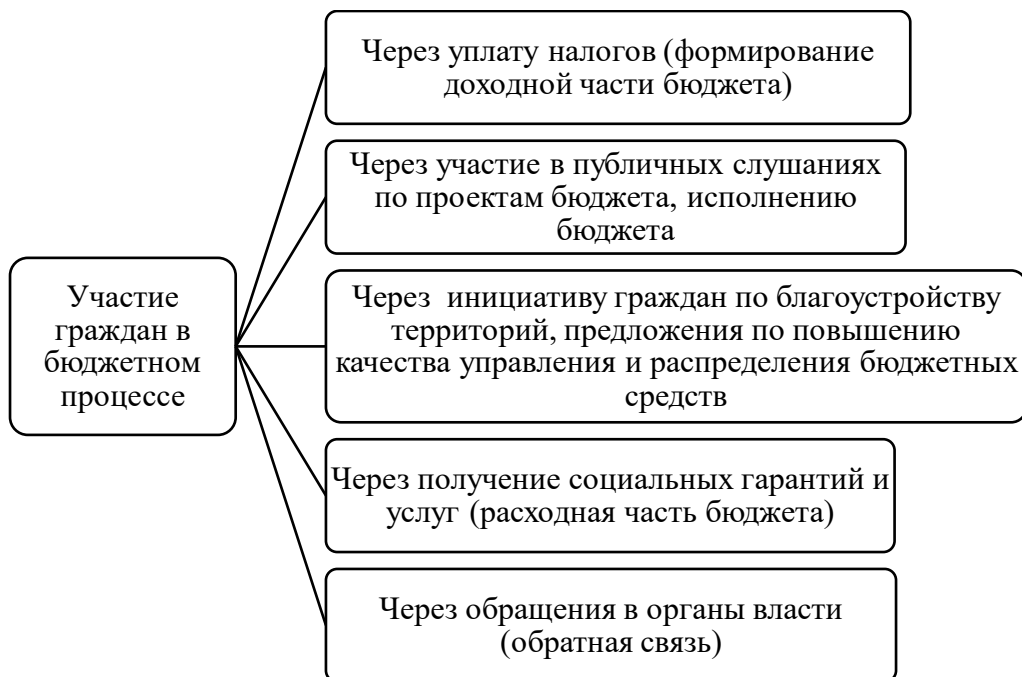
Участие граждан в бюджетном процессе

Через уплату налогов (формирование доходной части бюджета)

Через участие в публичных слушаниях по проектам бюджета, исполнению бюджета

Через инициативу граждан по благоустройству территорий, предложения по повышению качества управления и распределения бюджетных средств

Через получение социальных гарантий и услуг (расходная часть бюджета)

Через обращения в органы власти (обратная связь)